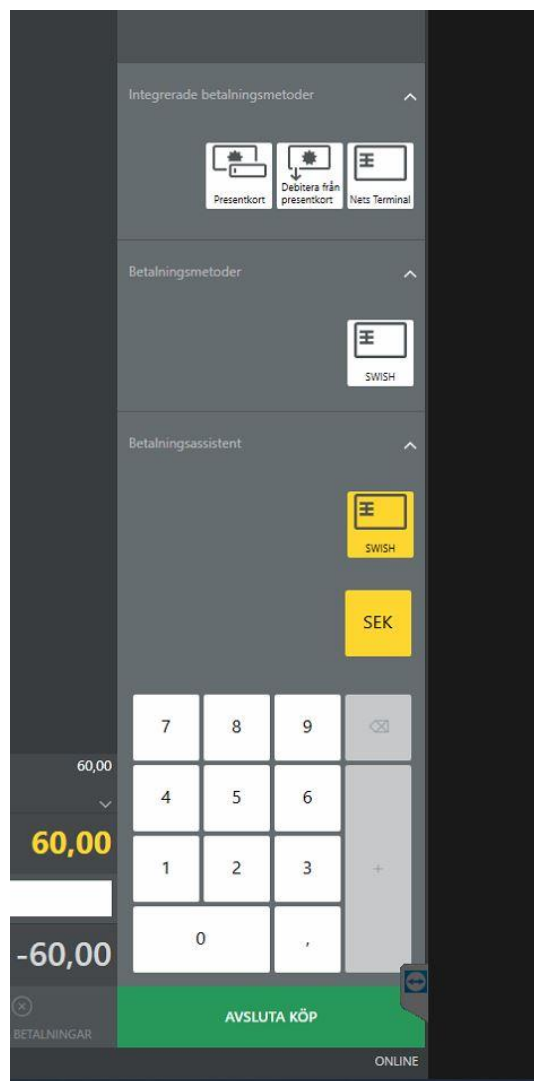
Integrerade betalningsmetoder

Presentkort

Debitera från presentkort

Nets Terminal

Betalningsmetoder

SWISH

Betalningsassistent

SWISH

SEK

7 8 9

60,00

4 5 6

60,00

1 2 3 +

0 ,

-60,00

BETALNINGAR

AVSLUTA KÖP

ONLINE